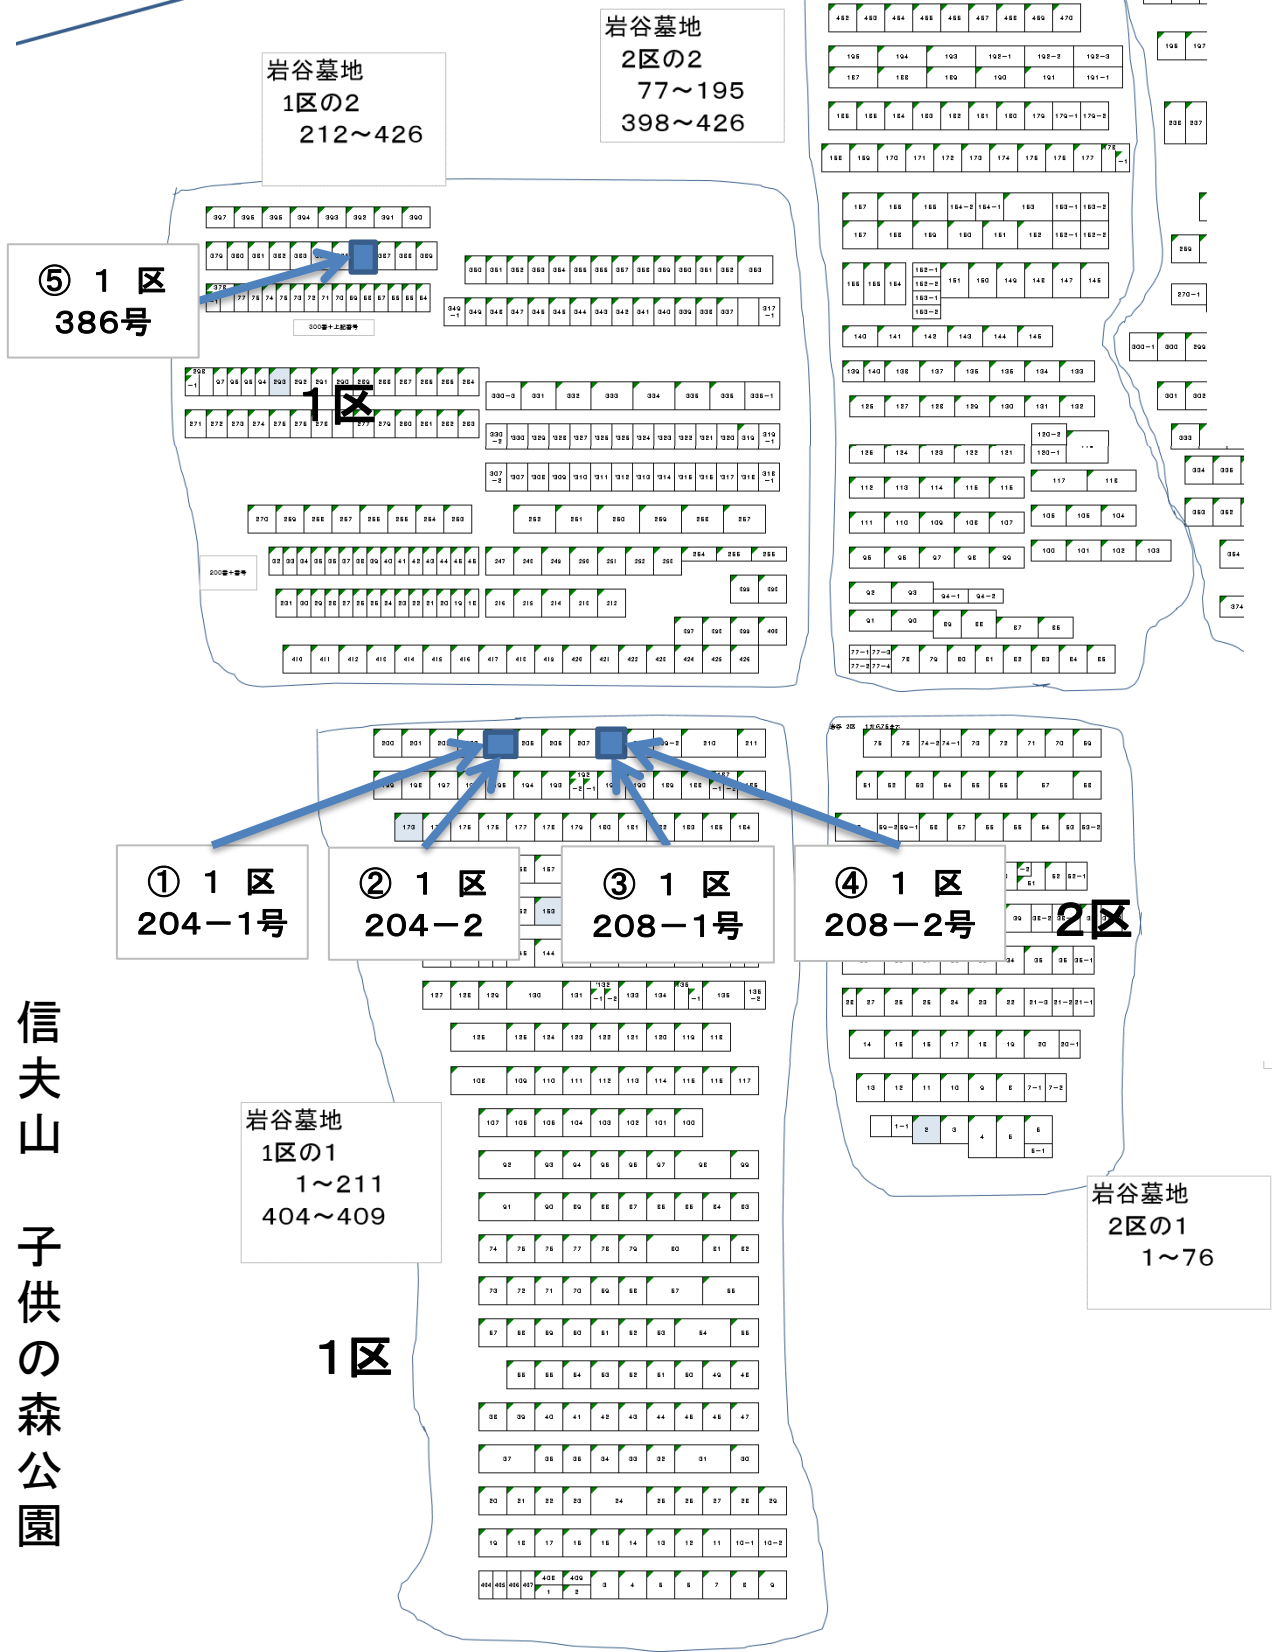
岩谷墓地
2区の2
77～195
398～426

岩谷墓地
1区の2
212～426

⑤ 1 区
386号

1区

① 1 区
204－1号

② 1 区
204－2

③ 1 区
208－1号

④ 1 区
208－2号

2区

信夫山　子供の森公園

岩谷墓地
1区の1
1～211
404～409

1区

岩谷墓地
2区の1
1～76